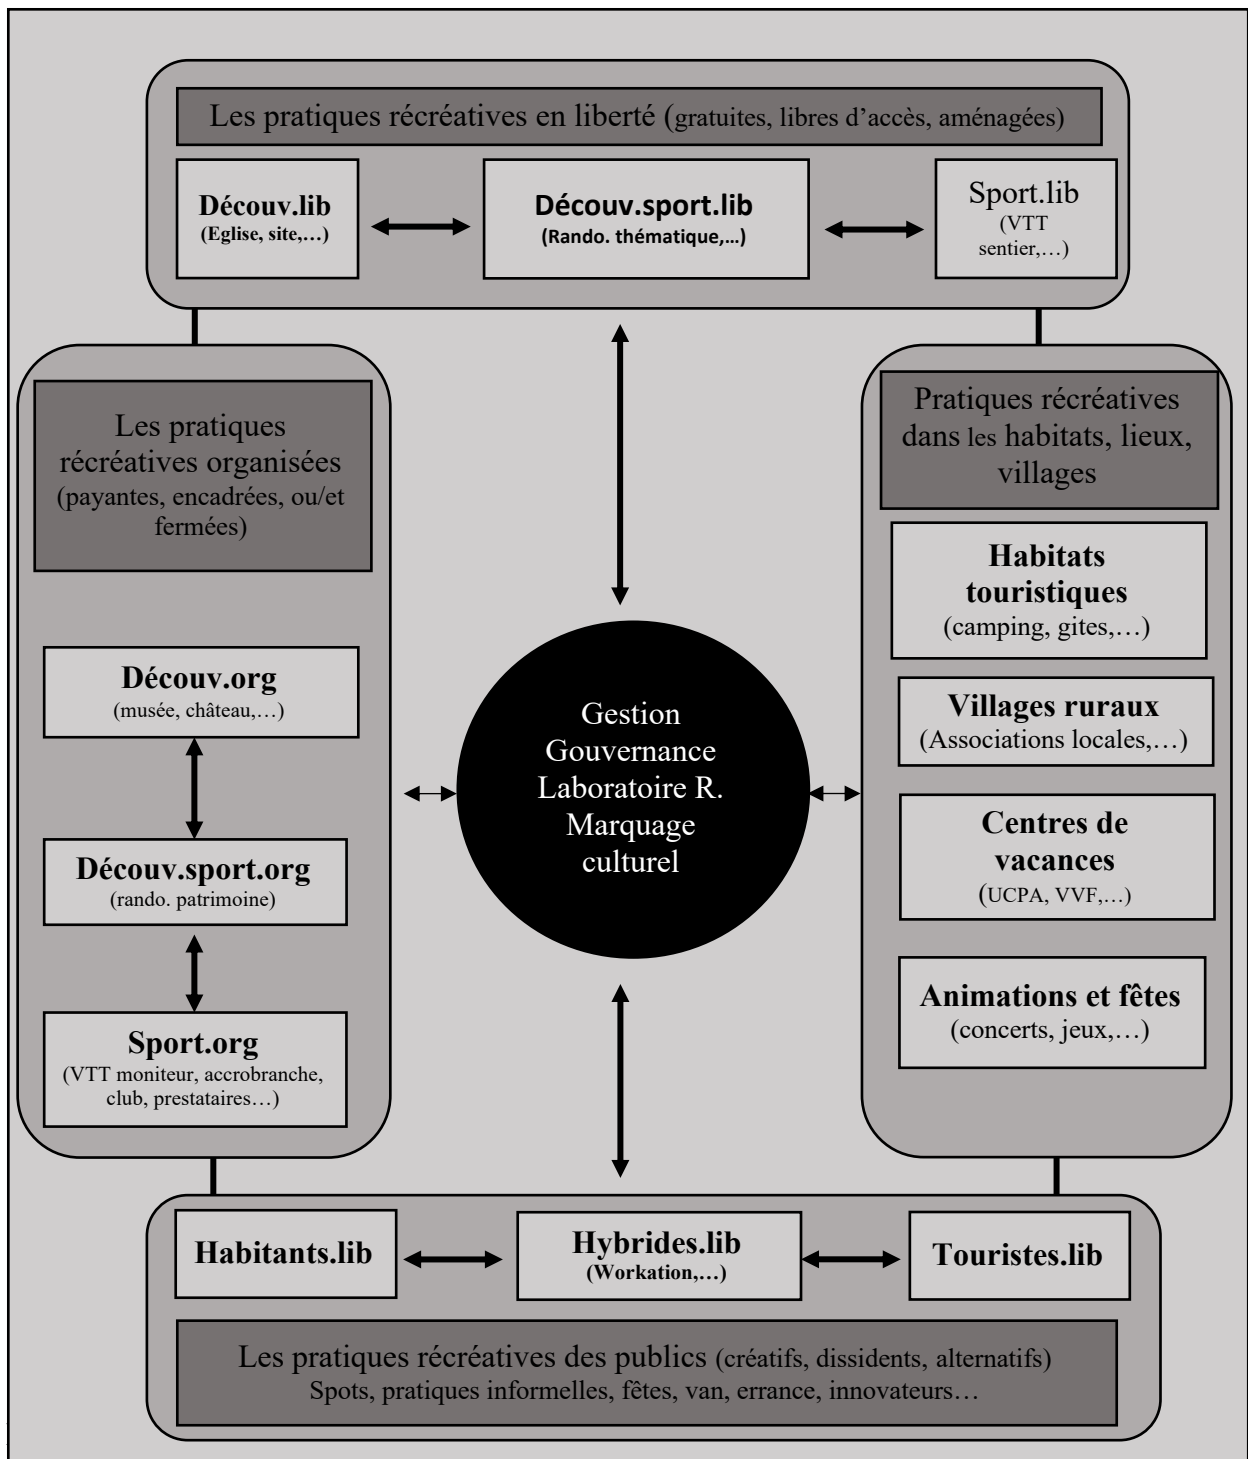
Les pratiques récréatives en liberté (gratuites, libres d'accès, aménagées)

Découv.lib
(Eglise, site,…)

Découv.sport.lib
(Rando. thématique,…)

Sport.lib
(VTT sentier,…)

Les pratiques récréatives organisées (payantes, encadrées, ou/et fermées)

Découv.org
(musée, château,…)

Découv.sport.org
(rando. patrimoine)

Sport.org
(VTT moniteur, accrobranche, club, prestataires…)

Gestion
Gouvernance
Laboratoire R.
Marquage
culturel

Pratiques récréatives dans les habitats, lieux, villages

Habitats touristiques
(camping, gites,…)

Villages ruraux
(Associations locales,…)

Centres de vacances
(UCPA, VVF,…)

Animations et fêtes
(concerts, jeux,…)

Habitants.lib

Hybrides.lib
(Workation,…)

Touristes.lib

Les pratiques récréatives des publics (créatifs, dissidents, alternatifs)
Spots, pratiques informelles, fêtes, van, errance, innovateurs…